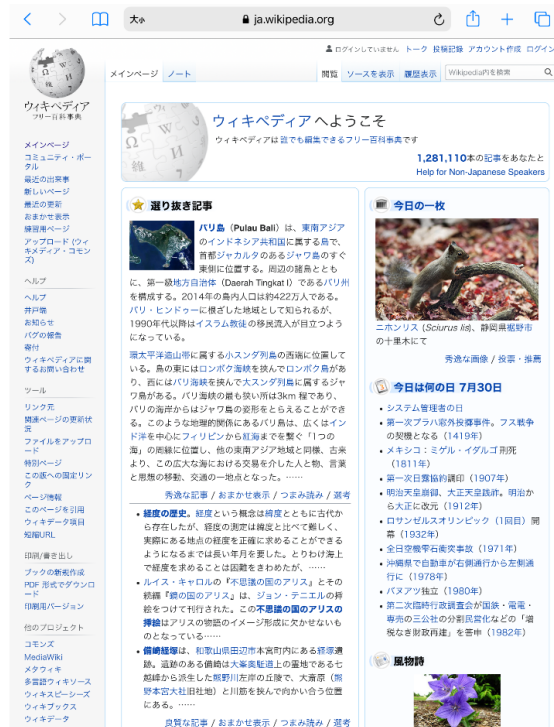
大ᴀ ja.wikipedia.org

ログインしていません トーク 投稿記録 アカウント作成 ログイン

メインページ ノート 閲覧 ソースを表示 履歴表示 Wikipedia内を検索

ウィキペディア
フリー百科事典

メインページ
コミュニティ・ポータル
最近の出来事
新しいページ
最近の更新
おまかせ表示
練習用ページ
アップロード (ウィキメディア・コモンズ)

ヘルプ
ヘルプ
井戸端
お知らせ
バグの報告
寄付
ウィキペディアに関するお問い合わせ

ツール
リンク元
関連ページの更新状況
ファイルをアップロード
特別ページ
この版への固定リンク
ページ情報
このページを引用
ウィキデータ項目
短縮URL

印刷/書き出し
ブックの新規作成
PDF 形式でダウンロード
印刷用バージョン

他のプロジェクト
コモンズ
MediaWiki
メタウィキ
多言語ウィキソース
ウィキスピーシーズ
ウィキブックス
ウィキデータ

ウィキペディアへようこそ
ウィキペディアは誰でも編集できるフリー百科事典です
1,281,110本の記事をあなたと
Help for Non-Japanese Speakers

選り抜き記事

バリ島（Pulau Bali）は、東南アジアのインドネシア共和国に属する島で、首都ジャカルタのあるジャワ島のすぐ東側に位置する。周辺の諸島とともに、第一級地方自治体（Daerah Tingkat I）であるバリ州を構成する。2014年の島内人口は約422万人である。バリ・ヒンドゥーに根ざした独特の文化を持ち、1990年代以降はイスラム教徒の移民流入が目立つようになっている。

環太平洋造山帯に属する小スンダ列島の西端に位置している。島の東にはロンボク海峡を挟んでロンボク島があり、西にはバリ海峡を挟んで大スンダ列島に属するジャワ島がある。バリ海峡の最も狭い所は3km 程であり、バリの海岸からはジャワ島の姿形をとらえることができる。このような地理的関係にあるバリ島は、広くはインド洋を中心にフィリピンから紅海までを繋ぐ「1つの海」の周縁に位置し、他の東南アジア地域と同様、古来より、この広大な海における交易を介した人と物、言葉と思想の移動、交通の一地点となった。……

秀逸な記事 / おまかせ表示 / つまみ読み / 選考

• 経度の歴史。経度という概念は緯度とともに古代から存在したが、経度の測定は緯度と比べて難しく、実際にある地点の経度を正確に求めることができるようになるまでには長い年月を要した。とりわけ海上で経度を求めることは困難をきわめたが、……
• ルイス・キャロルの『不思議の国のアリス』とその続編『鏡の国のアリス』は、ジョン・テニエルの挿絵をつけて刊行された。この不思議の国のアリスの挿絵はアリスの物語のイメージ形成に欠かせないものとなっている……
• 備崎経塚は、和歌山県田辺市本宮町内にある経塚遺跡。遺跡のある備崎は大峯奥駈道上の霊地である七越峰から派生した熊野川左岸の丘陵で、大斎原（熊野本宮大社旧社地）と川筋を挟んで向かい合う位置にある。……

良質な記事 / おまかせ表示 / つまみ読み / 選考

今日の一枚

ニホンリス（Sciurus lis）、静岡県裾野市の十里木にて

秀逸な画像 / 投票・推薦

今日は何の日 7月30日

• システム管理者の日
• 第一次プラハ窓外投擲事件。フス戦争の契機となる（1419年）
• メキシコ：ミゲル・イダルゴ刑死（1811年）
• 第一次日露協約調印（1907年）
• 明治天皇崩御、大正天皇践祚。明治から大正に改元（1912年）
• ロサンゼルスオリンピック（1回目）開幕（1932年）
• 全日空機雫石衝突事故（1971年）
• 沖縄県で自動車が右側通行から左側通行に（1978年）
• バヌアツ独立（1980年）
• 第二次臨時行政調査会が国鉄・電電・専売の三公社の分割民営化などの「増税なき財政再建」を答申（1982年）

風物詩